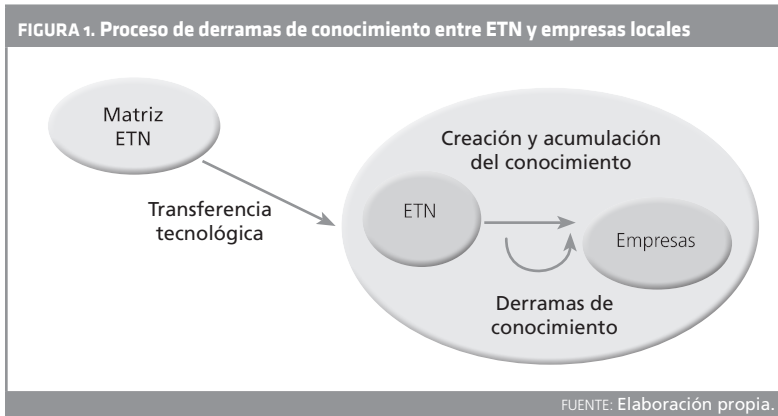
FIGURA 1. Proceso de derramas de conocimiento entre ETN y empresas locales

Matriz ETN

Transferencia tecnológica

Creación y acumulación del conocimiento

ETN

Empresas

Derramas de conocimiento

FUENTE: Elaboración propia.